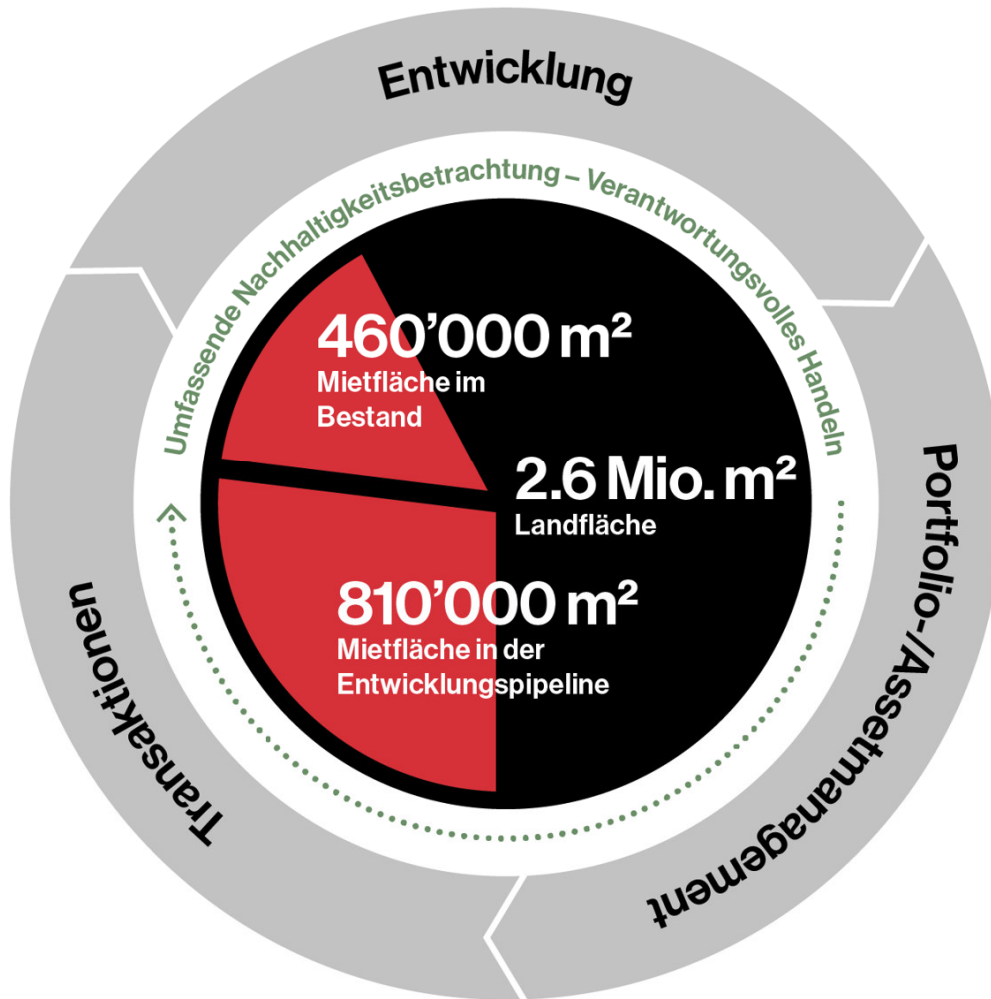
Entwicklung

Umfassende Nachhaltigkeitsbetrachtung – Verantwortungsvolles Handeln

460'000 m²
Mietfläche im Bestand

2.6 Mio. m²
Landfläche

810'000 m²
Mietfläche in der Entwicklungspipeline

Portfolio-/Assetmanagement

Transaktionen